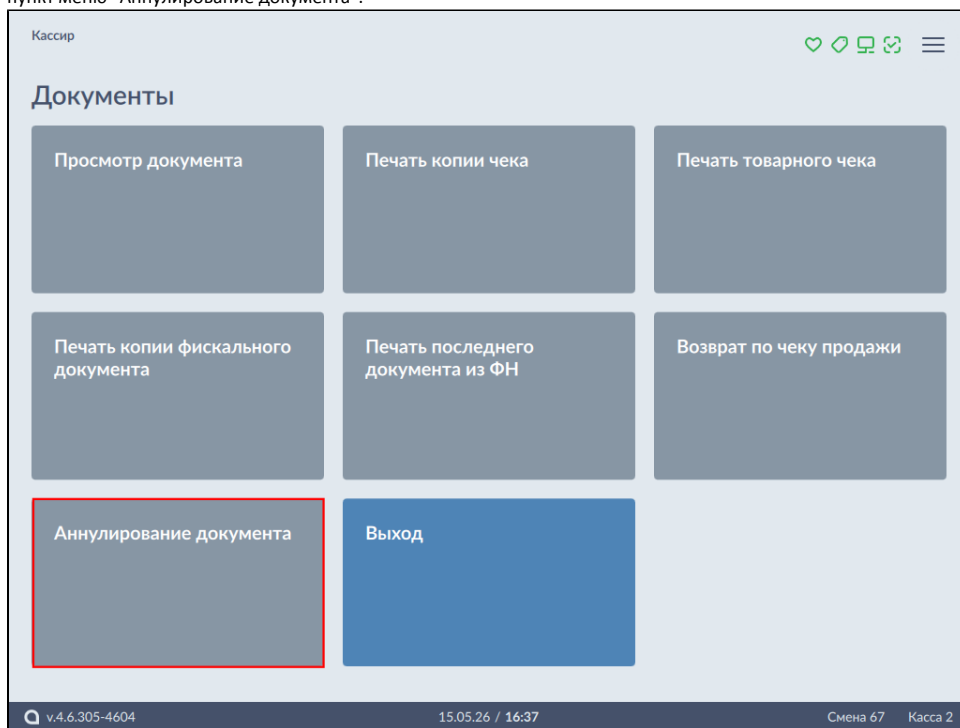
пункт меню "Аннулирование документа".

Кассир

Документы

Просмотр документа

Печать копии чека

Печать товарного чека

Печать копии фискального документа

Печать последнего документа из ФН

Возврат по чеку продажи

Аннулирование документа

Выход

v.4.6.305-4604

15.05.26 / 16:37

Смена 67

Касса 2